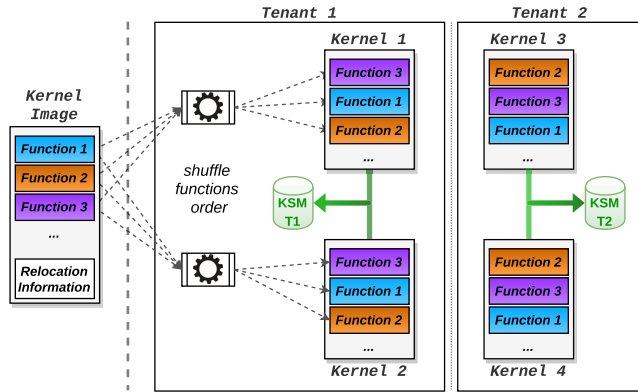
Kernel Image

Function 1
Function 2
Function 3
...
Relocation Information

Tenant 1

shuffle functions order

Kernel 1
Function 3
Function 1
Function 2
...

KSM T1

Function 3
Function 1
Function 2
...
Kernel 2

Tenant 2

Kernel 3
Function 2
Function 3
Function 1
...

KSM T2

Function 2
Function 3
Function 1
...
Kernel 4